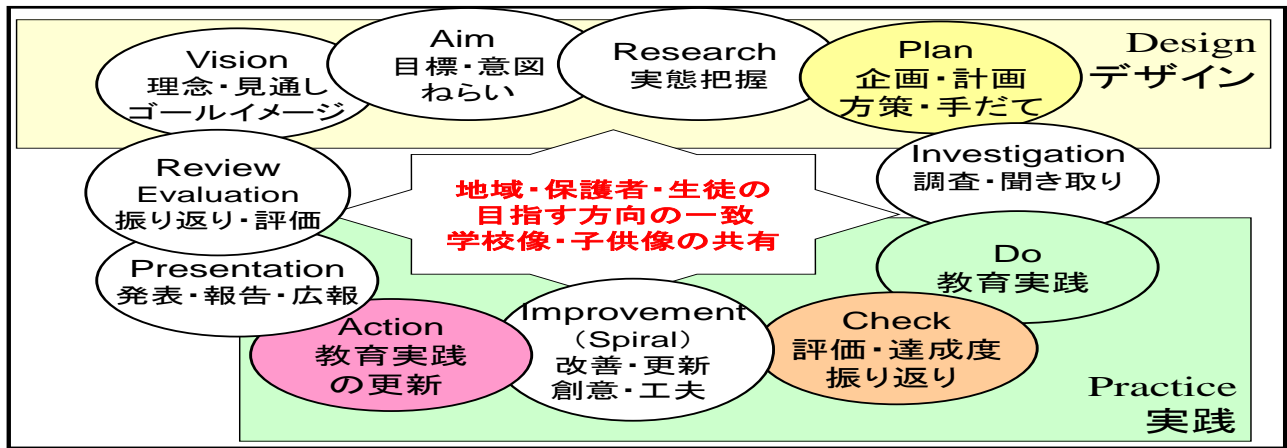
Vision
理念・見通し
ゴールイメージ

Aim
目標・意図
ねらい

Research
実態把握

Plan
企画・計画
方策・手だて

Design
デザイン

Review
Evaluation
振り返り・評価

地域・保護者・生徒の
目指す方向の一致
学校像・子供像の共有

Investigation
調査・聞き取り

Presentation
発表・報告・広報

Do
教育実践

Action
教育実践
の更新

Improvement
(Spiral)
改善・更新
創意・工夫

Check
評価・達成度
振り返り

Practice
実践